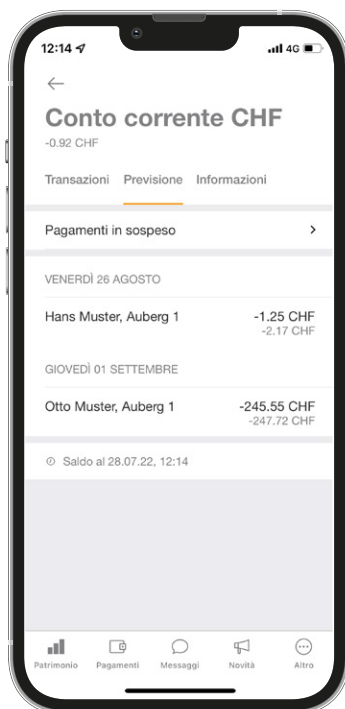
12:14 4G

←

Conto corrente CHF
-0.92 CHF

Transazioni Previsione Informazioni

Pagamenti in sospeso >

VENERDÌ 26 AGOSTO

Hans Muster, Auberg 1 -1.25 CHF
-2.17 CHF

GIOVEDÌ 01 SETTEMBRE

Otto Muster, Auberg 1 -245.55 CHF
-247.72 CHF

Saldo al 28.07.22, 12:14

Patrimonio Pagamenti Messaggi Novità Altro